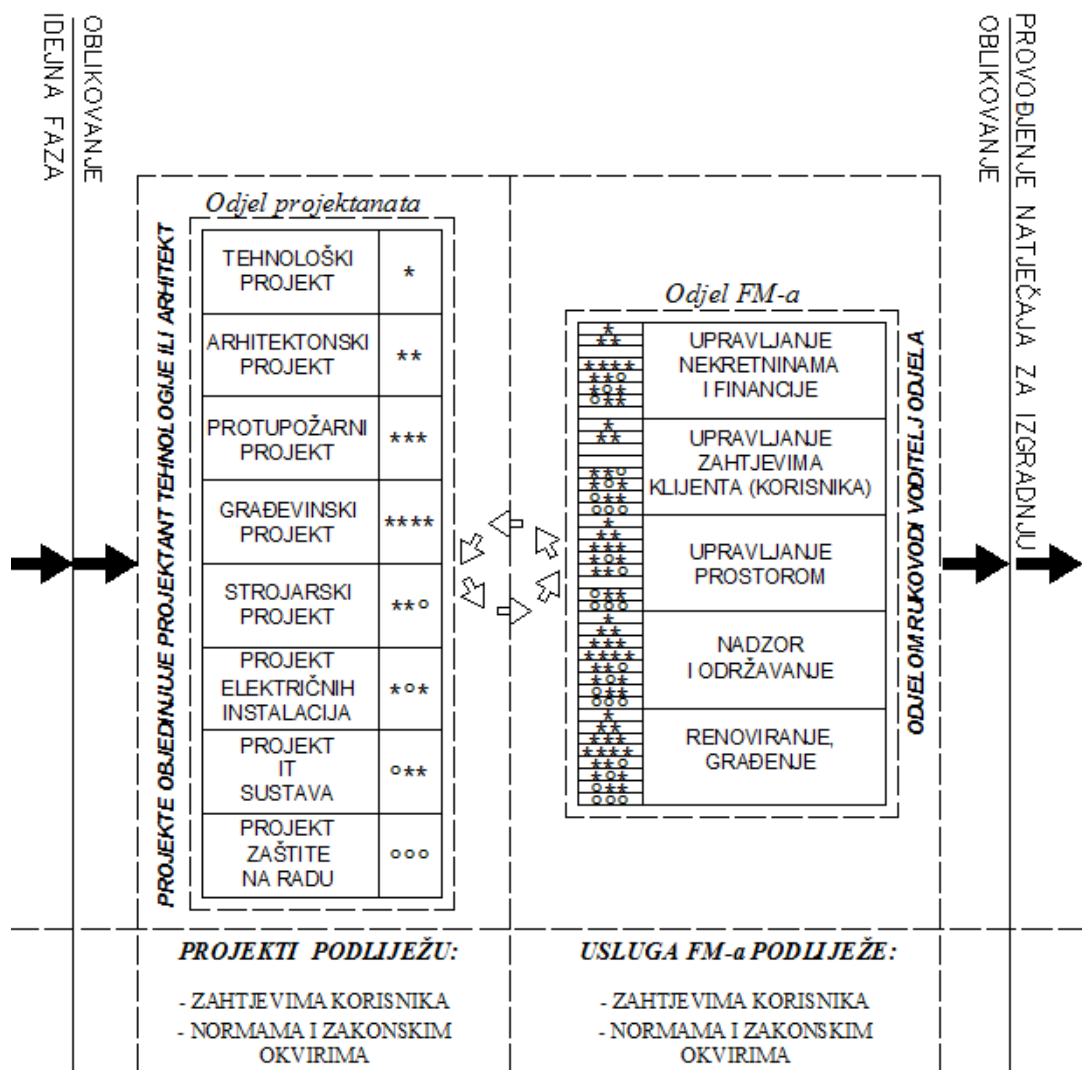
IDEJNA FAZA

OBLIKOVANJE

Odjel projektanata

PROJEKTE OBJEDINJUJE PROJEKTANT TEHNOLOGIJE ILI ARHITEKT

| TEHNOLOŠKI PROJEKT | * |
|---|---|
| ARHITEKTONSKI PROJEKT | ** |
| PROTUPOŽARNI PROJEKT | *** |
| GRAĐEVINSKI PROJEKT | **** |
| STROJARSKI PROJEKT | **° |
| PROJEKT ELEKTRIČNIH INSTALACIJA | *°* |
| PROJEKT IT SUSTAVA | °** |
| PROJEKT ZAŠTITE NA RADU | °°° |

Odjel FM-a

| * ** **** **° *°* °** | UPRAVLJANJE NEKRETNINAMA I FINANCIJE |
|---|---|
| * ** **° *°* °** °°° | UPRAVLJANJE ZAHTJEVIMA KLIJENTA (KORISNIKA) |
| * ** *** **° °** | UPRAVLJANJE PROSTOROM |
| * ** **** **° *°* °** | NADZOR I ODRŽAVANJE |
| * ** **** **° *°* °** | RENOVIRANJE, GRAĐENJE |

ODJELOM RUKOVODI VODITELJ ODJELA

OBLIKOVANJE

PROVOĐENJE NATJEČAJA ZA IZGRADNJU

PROJEKTI PODLIJEŽU:

- ZAHTJEVIMA KORISNIKA
- NORMAMA I ZAKONSKIM OKVIRIMA

USLUGA FM-a PODLIJEŽE:

- ZAHTJEVIMA KORISNIKA
- NORMAMA I ZAKONSKIM OKVIRIMA